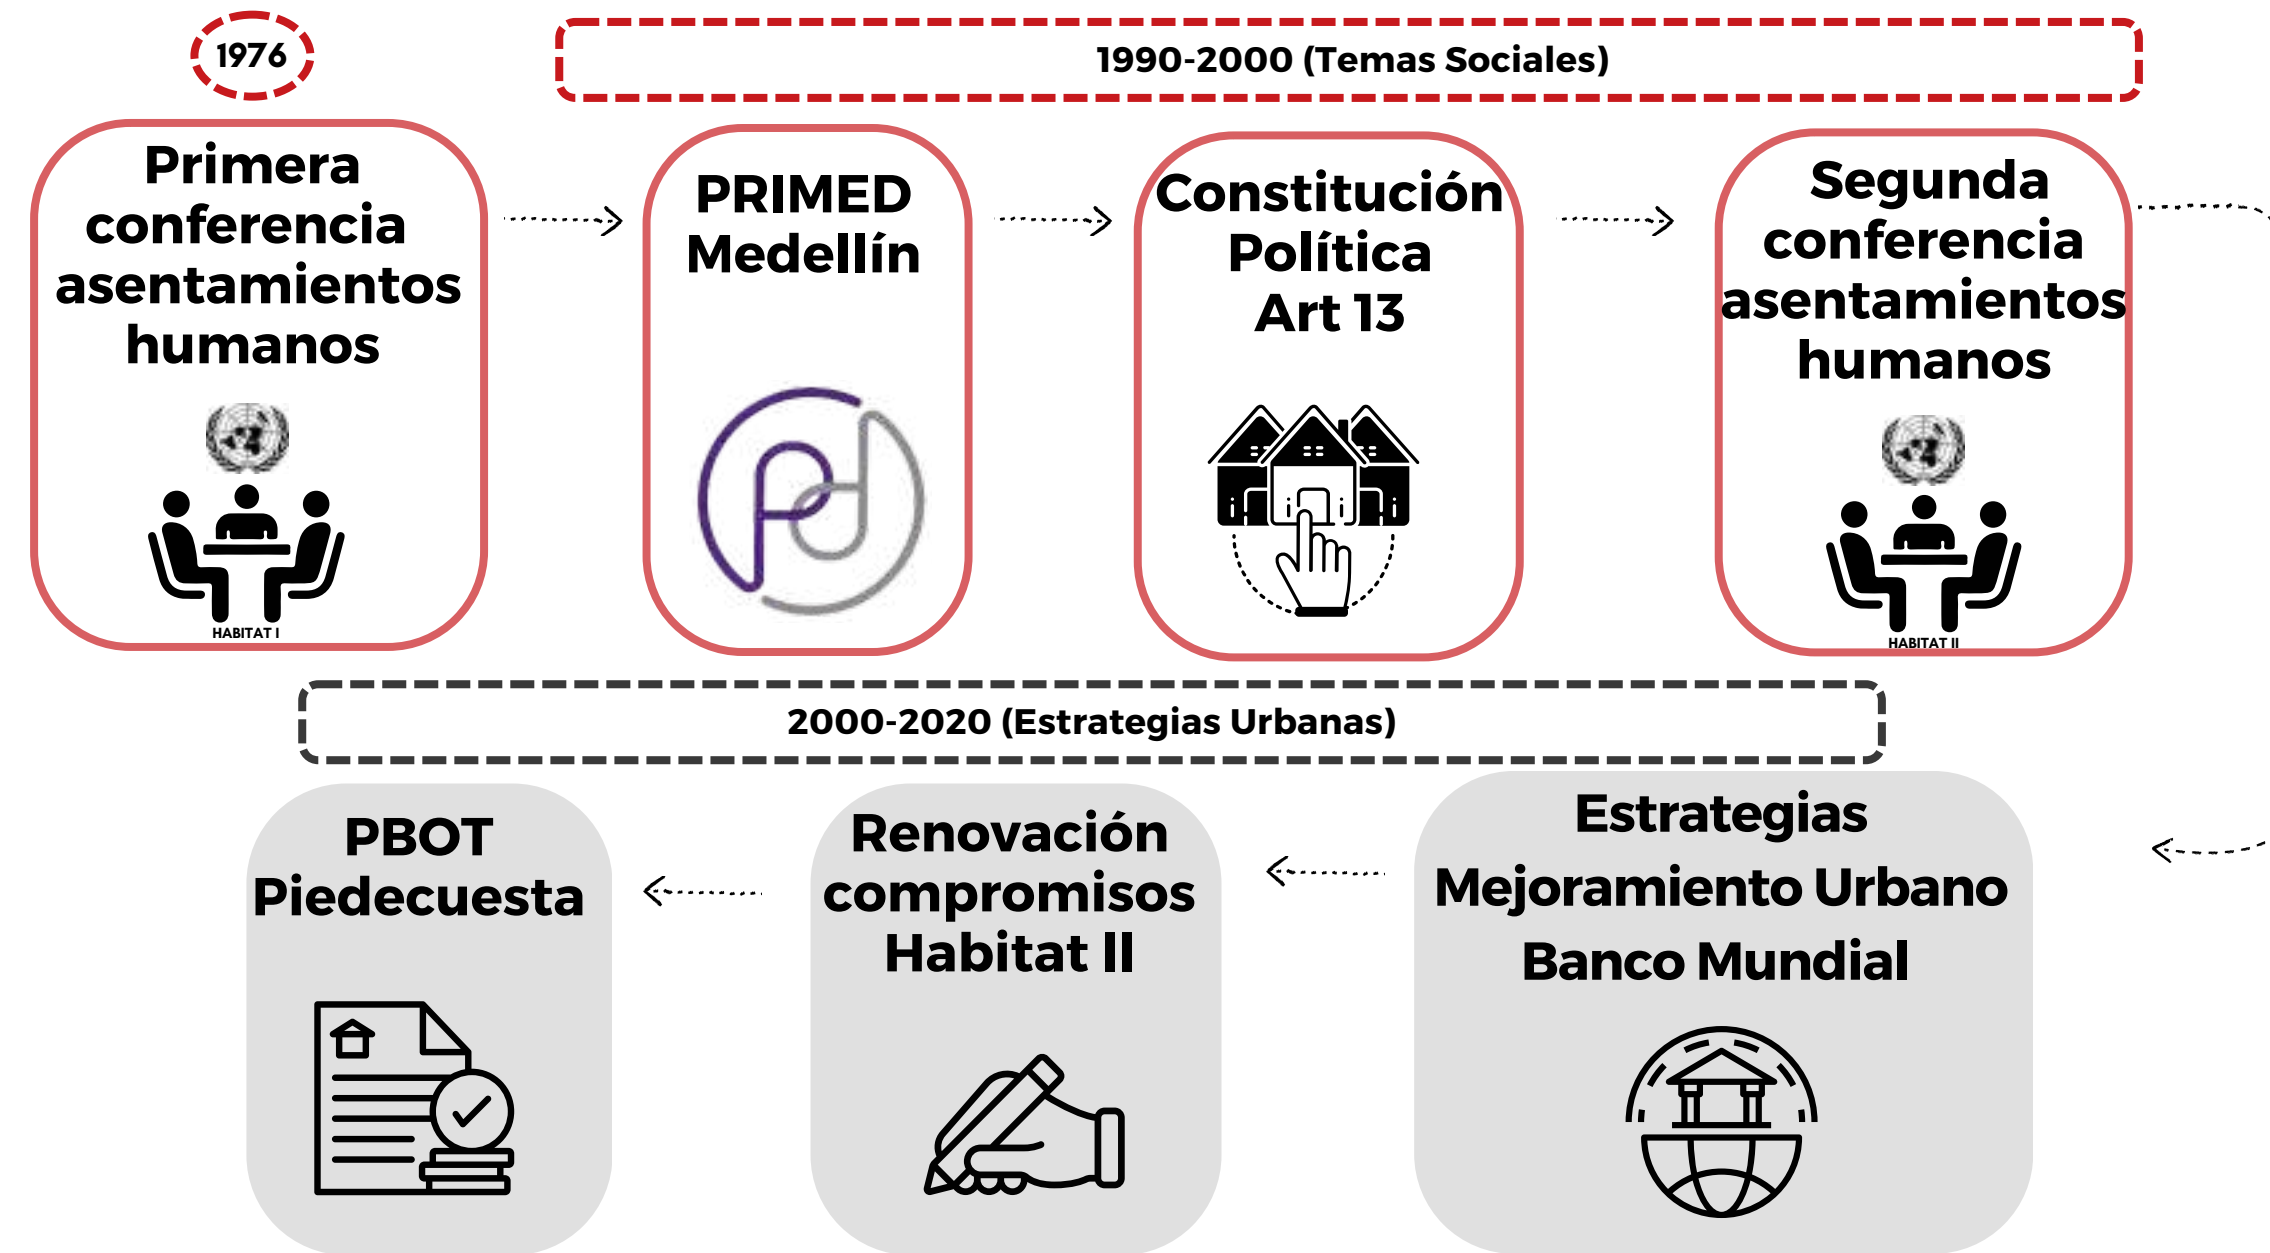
1976

1990-2000 (Temas Sociales)

Primera conferencia asentamientos humanos

HABITAT I

PRIMED Medellín

Constitución Política Art 13

Segunda conferencia asentamientos humanos

HABITAT II

2000-2020 (Estrategias Urbanas)

PBOT Piedecuesta

Renovación compromisos Habitat II

Estrategias Mejoramiento Urbano Banco Mundial